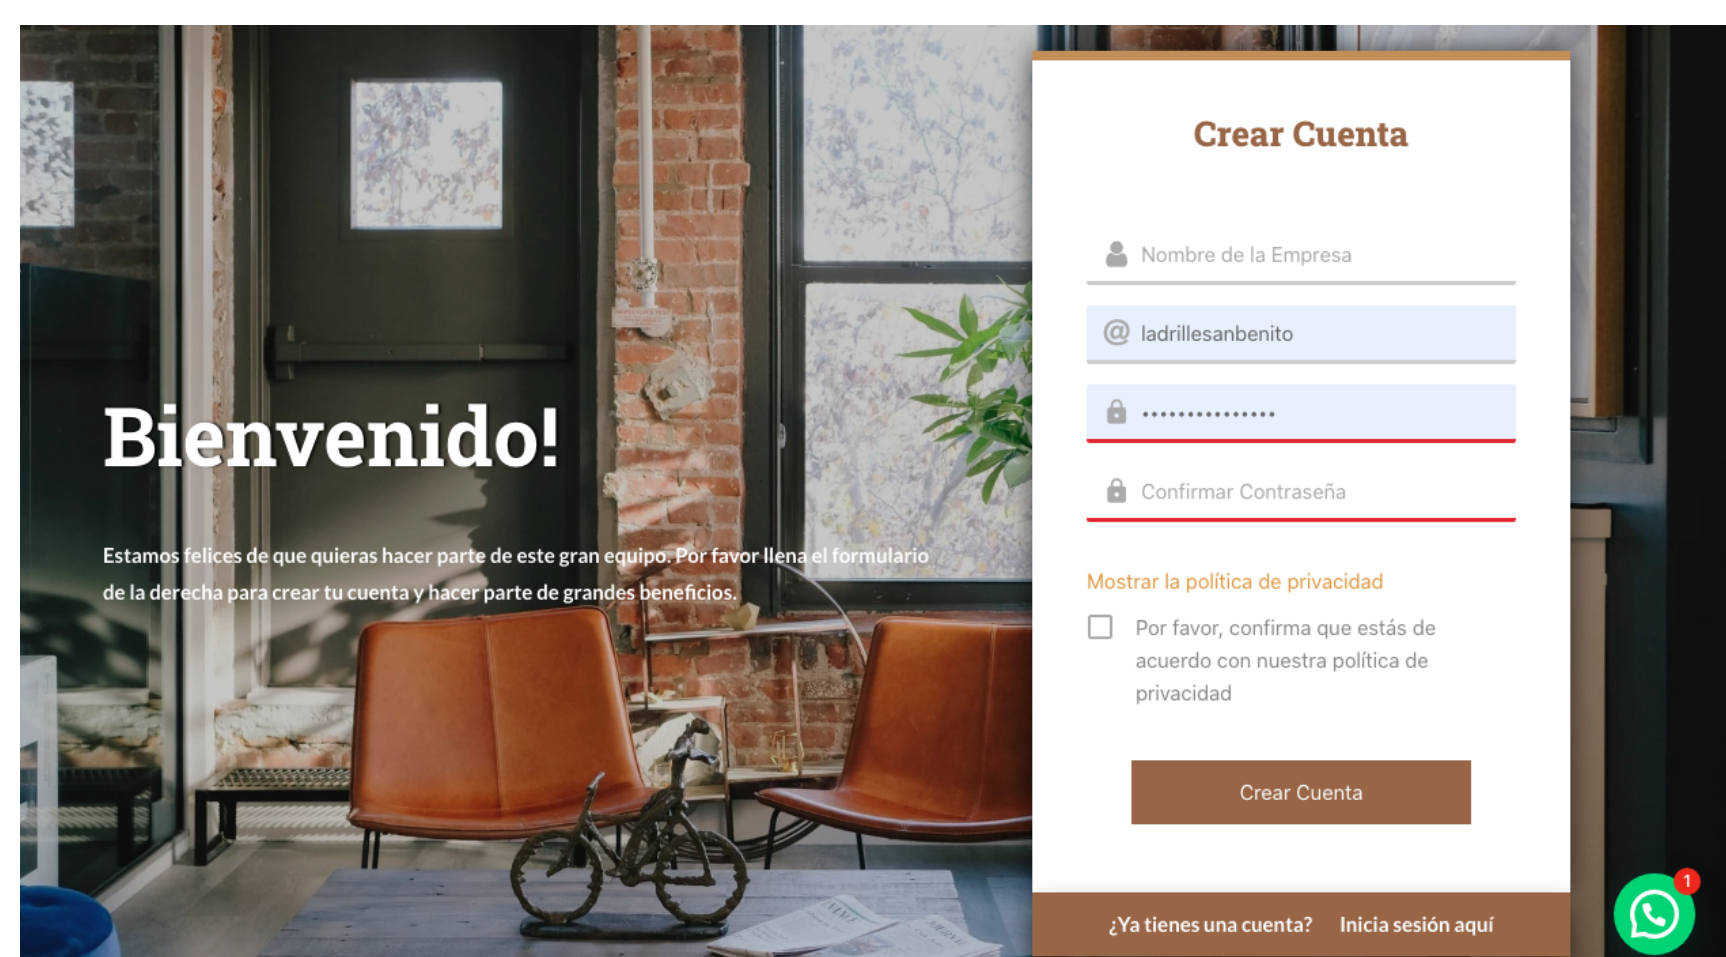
Bienvenido!

Estamos felices de que quieras hacer parte de este gran equipo. Por favor llena el formulario de la derecha para crear tu cuenta y hacer parte de grandes beneficios.

Crear Cuenta

Nombre de la Empresa

ladrillesanbenito

•••••••••••••••

Confirmar Contraseña

Mostrar la política de privacidad

Por favor, confirma que estás de acuerdo con nuestra política de privacidad

Crear Cuenta

¿Ya tienes una cuenta? Inicia sesión aquí

1